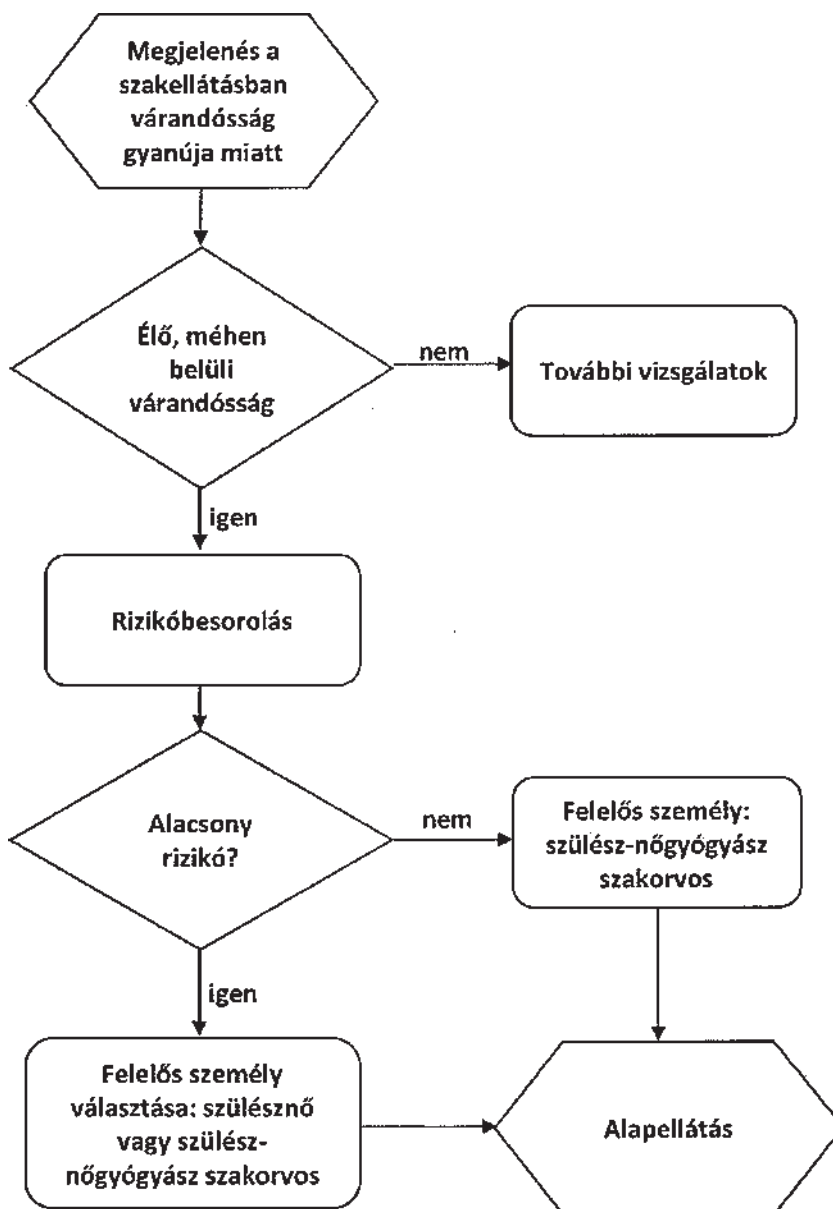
Megjelenés a szakellátásban várandósság gyanúja miatt

Élő, méhen belüli várandósság

nem

További vizsgálatok

igen

Rizikóbesorolás

Alacsony rizikó?

nem

Felelős személy: szülész-nőgyógyász szakorvos

igen

Felelős személy választása: szülésznő vagy szülész-nőgyógyász szakorvos

Alapellátás